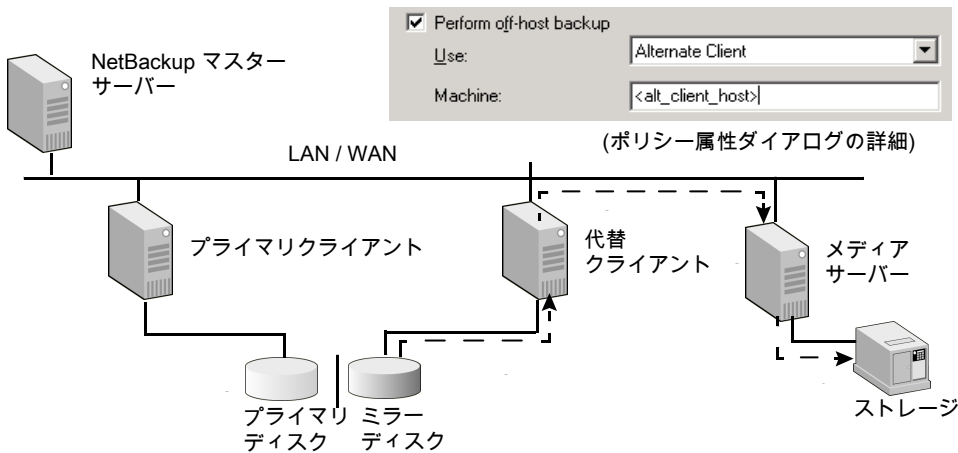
NetBackup マスターサーバー

Perform off-host backup

Use: Alternate Client

Machine: <alt_client_host>

(ポリシー属性ダイアログの詳細)

LAN / WAN

プライマリクライアント

代替クライアント

メディアサーバー

プライマリディスク

ミラーディスク

ストレージ